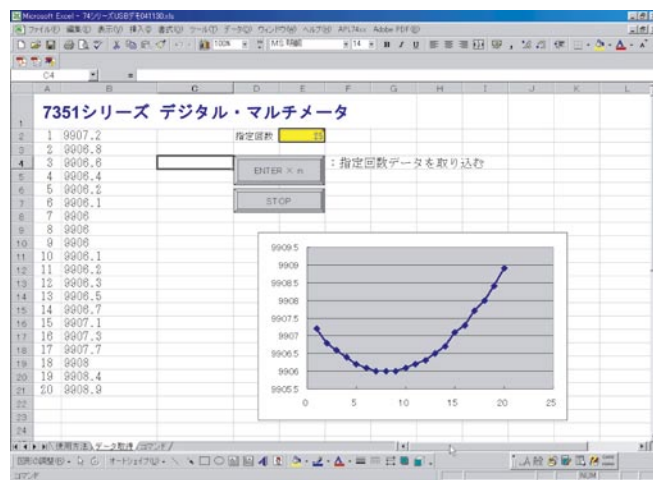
Microsoft Excel - 74シリーズUSBデモ041130.xls

ファイル(F) 編集(E) 表示(V) 挿入(I) 書式(O) ツール(T) データ(D) ウィンドウ(W) ヘルプ(H) APL74xx Adobe PDF(B)

100% MS 明朝 14

C4 =

| | A | B | C | D | E | F | G | H | I | J | K | L |
|---|---|---|---|---|---|---|---|---|---|---|---|---|
| 1 | 7351シリーズ デジタル・マルチメータ | | | | | | | | | | | |
| 2 | 1 | 9907.2 | | 指定回数 | 20 | | | | | | | |
| 3 | 2 | 9906.8 | | | | | | | | | | |
| 4 | 3 | 9906.6 | | | | | | | | | | |
| 5 | 4 | 9906.4 | | | | | | | | | | |
| 6 | 5 | 9906.2 | | | | | | | | | | |
| 7 | 6 | 9906.1 | | | | | | | | | | |
| 8 | 7 | 9906 | | | | | | | | | | |
| 9 | 8 | 9906 | | | | | | | | | | |
| 10 | 9 | 9906 | | | | | | | | | | |
| 11 | 10 | 9906.1 | | | | | | | | | | |
| 12 | 11 | 9906.2 | | | | | | | | | | |
| 13 | 12 | 9906.3 | | | | | | | | | | |
| 14 | 13 | 9906.5 | | | | | | | | | | |
| 15 | 14 | 9906.7 | | | | | | | | | | |
| 16 | 15 | 9907.1 | | | | | | | | | | |
| 17 | 16 | 9907.3 | | | | | | | | | | |
| 18 | 17 | 9907.7 | | | | | | | | | | |
| 19 | 18 | 9908 | | | | | | | | | | |
| 20 | 19 | 9908.4 | | | | | | | | | | |
| 21 | 20 | 9908.9 | | | | | | | | | | |
| 22 | | | | | | | | | | | | |
| 23 | | | | | | | | | | | | |
| 24 | | | | | | | | | | | | |

ENTER × m

：指定回数データを取り込む

STOP

9909.5
9909
9908.5
9908
9907.5
9907
9906.5
9906
9905.5
0 5 10 15 20 25

使用方法 データ取得 コマンド

図形の調整(R) オートシェイプ(U)

コマンド NUM